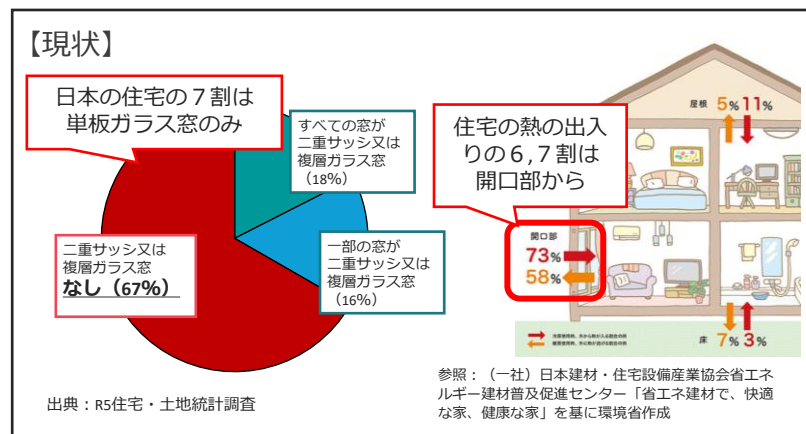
【現状】

日本の住宅の７割は単板ガラス窓のみ

すべての窓が二重サッシ又は複層ガラス窓（18%）

一部の窓が二重サッシ又は複層ガラス窓（16%）

二重サッシ又は複層ガラス窓
なし（67%）

住宅の熱の出入りの６,７割は開口部から

屋根 5% 11%

開口部
73%
58%

床 7% 3%

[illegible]
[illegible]

出典：R5住宅・土地統計調査

参照：（一社）日本建材・住宅設備産業協会省エネルギー建材普及促進センター「省エネ建材で、快適な家、健康な家」を基に環境省作成